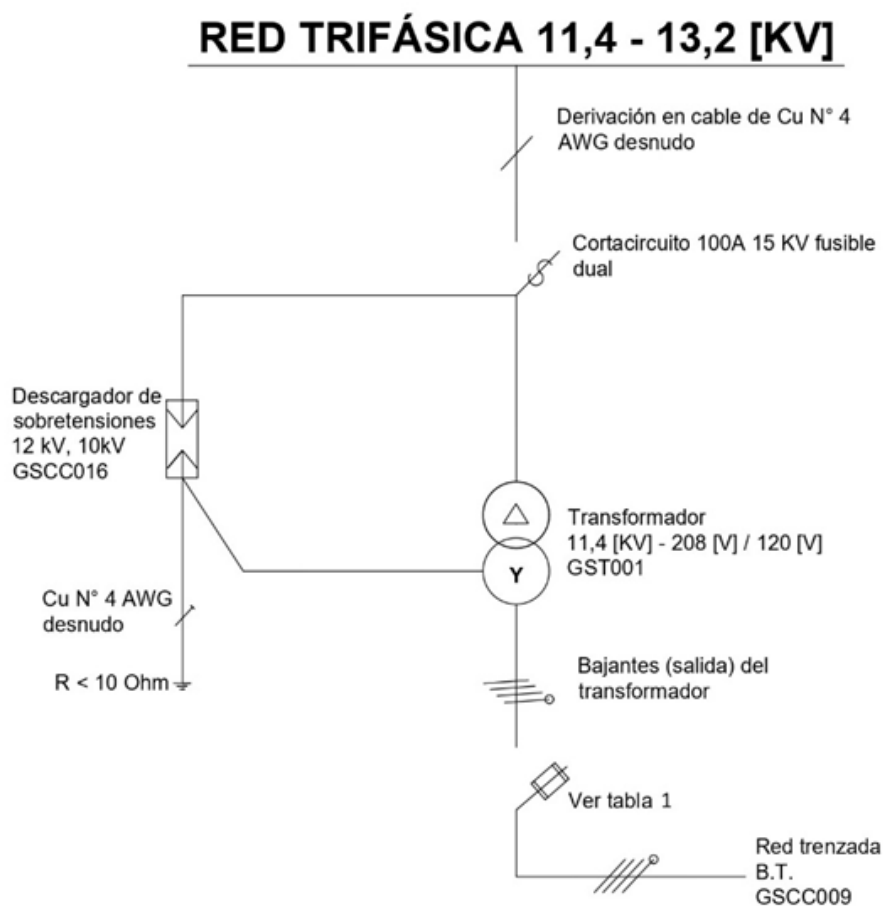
RED TRIFÁSICA 11,4 - 13,2 [KV]

Derivación en cable de Cu N° 4 AWG desnudo

Cortacircuito 100A 15 KV fusible dual

Descargador de sobretensiones 12 kV, 10kV GSCC016

Transformador 11,4 [KV] - 208 [V] / 120 [V] GST001

Y

Cu N° 4 AWG desnudo

R < 10 Ohm

Bajantes (salida) del transformador

Ver tabla 1

Red trenzada B.T. GSCC009